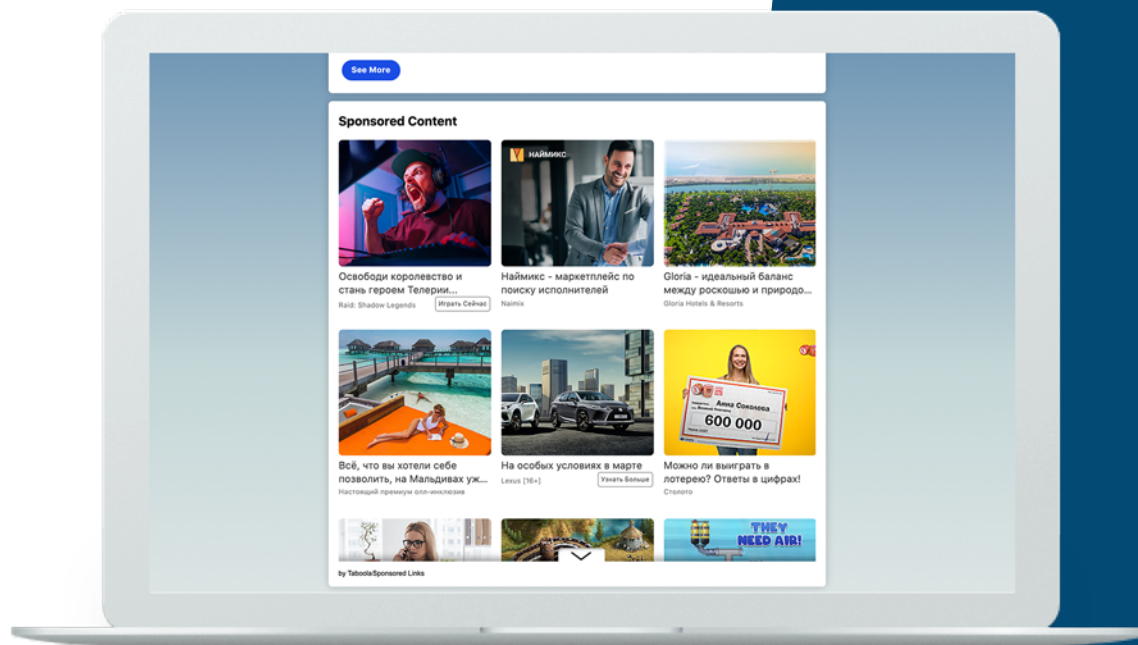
See More

Sponsored Content

НАЙМИКС

Освободи королевство и стань героем Телерии...
Raid: Shadow Legends
Играть Сейчас

Наймикс - маркетплейс по поиску исполнителей
Naimix

Gloria - идеальный баланс между роскошью и природо...
Gloria Hotels & Resorts

Анна Соколова
600 000

Всё, что вы хотели себе позволить, на Мальдивах уж...
Настоящий премиум олл-инклюзив

На особых условиях в марте
Lexus [16+]
Узнать Больше

Можно ли выиграть в лотерею? Ответы в цифрах!
Столото

THEY NEED AIR!

by Taboola/Sponsored Links